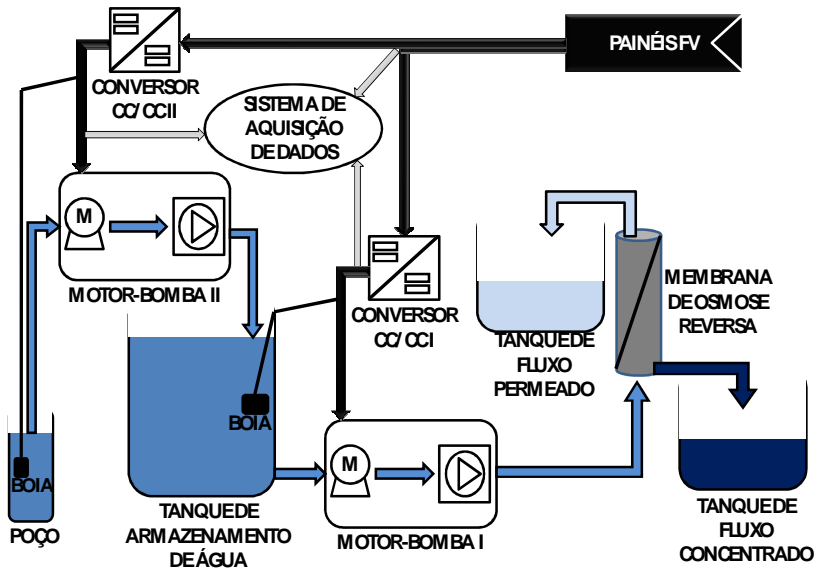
PAINÉIS FV

CONVERSOR CC/CC II

SISTEMA DE AQUISIÇÃO DE DADOS

M

MOTOR-BOMBA II

CONVERSOR CC/CC I

TANQUE DE FLUXO PERMEADO

MEMBRANA DE OSMOSE REVERSA

BOIA

BOIA

POÇO

TANQUE DE ARMAZENAMENTO DE ÁGUA

M

MOTOR-BOMBA I

TANQUE DE FLUXO CONCENTRADO